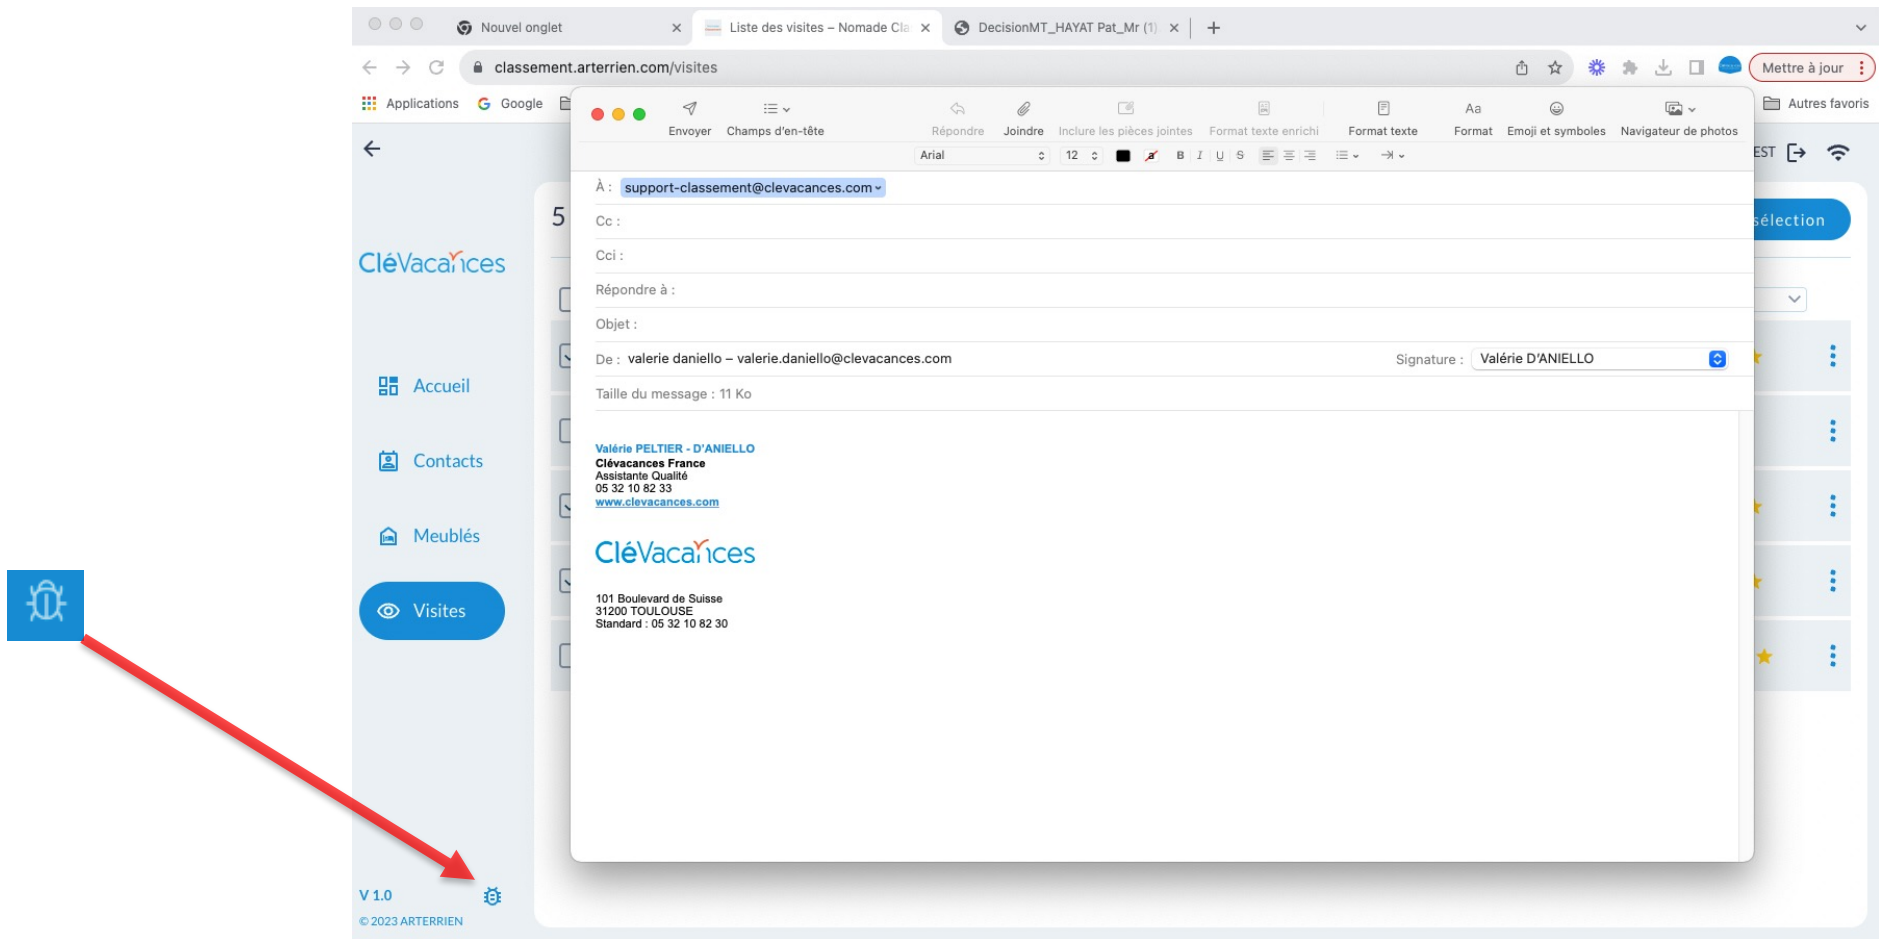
Nouvel onglet
Liste des visites – Nomade Cla
DecisionMT_HAYAT Pat_Mr (1)

classement.arterrien.com/visites

Mettre à jour

Applications Google

Autres favoris

Envoyer Champs d'en-tête Répondre Joindre Inclure les pièces jointes Format texte enrichi Format texte Format Emoji et symboles Navigateur de photos

Arial 12 B I U S

À : support-classement@clevacances.com

Cc :

Cci :

Répondre à :

Objet :

De : valerie daniello – valerie.daniello@clevacances.com

Signature : Valérie D'ANIELLO

Taille du message : 11 Ko

Valérie PELTIER - D'ANIELLO
Clévacances France
Assistante Qualité
05 32 10 82 33
www.clevacances.com

CléVacances

101 Boulevard de Suisse
31200 TOULOUSE
Standard : 05 32 10 82 30

CléVacances

5

sélection

EST

Accueil

Contacts

Meublés

Visites

V 1.0

© 2023 ARTERRIEN